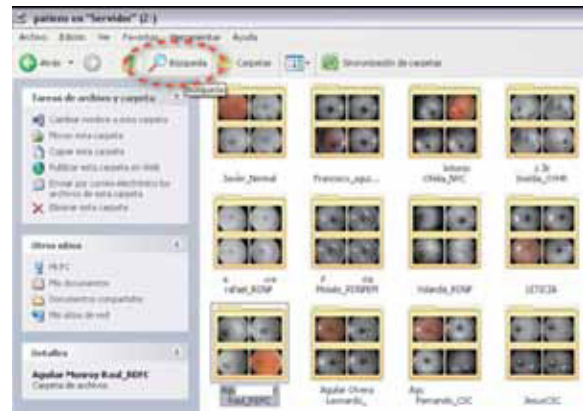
pacientes en "Servidor" (Z:)

Archivo Edición Ver Favoritos Herramientas Ayuda

Atrás Búsqueda Carpetas Sincronización de carpetas

Búsqueda

Tareas de archivo y carpeta

Cambiar nombre a esta carpeta

Mover esta carpeta

Copiar esta carpeta

Publicar esta carpeta en Web

Enviar por correo electrónico los archivos de esta carpeta

Eliminar esta carpeta

Otros sitios

Mi PC

Mis documentos

Documentos compartidos

Mis sitios de red

Detalles

Aguilar Munroy Raul_RDPC

Carpeta de archivos

Javier_Normal

Francisco_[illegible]

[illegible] Ofelia_NPC

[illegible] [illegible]

rafael_RDNP

Moisés_RDNPEM

Yolanda_RDNP

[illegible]

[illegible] Raul_RDPC

Aguilar Olvera Leonardo_

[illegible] Fernando_CSC

Jesus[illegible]